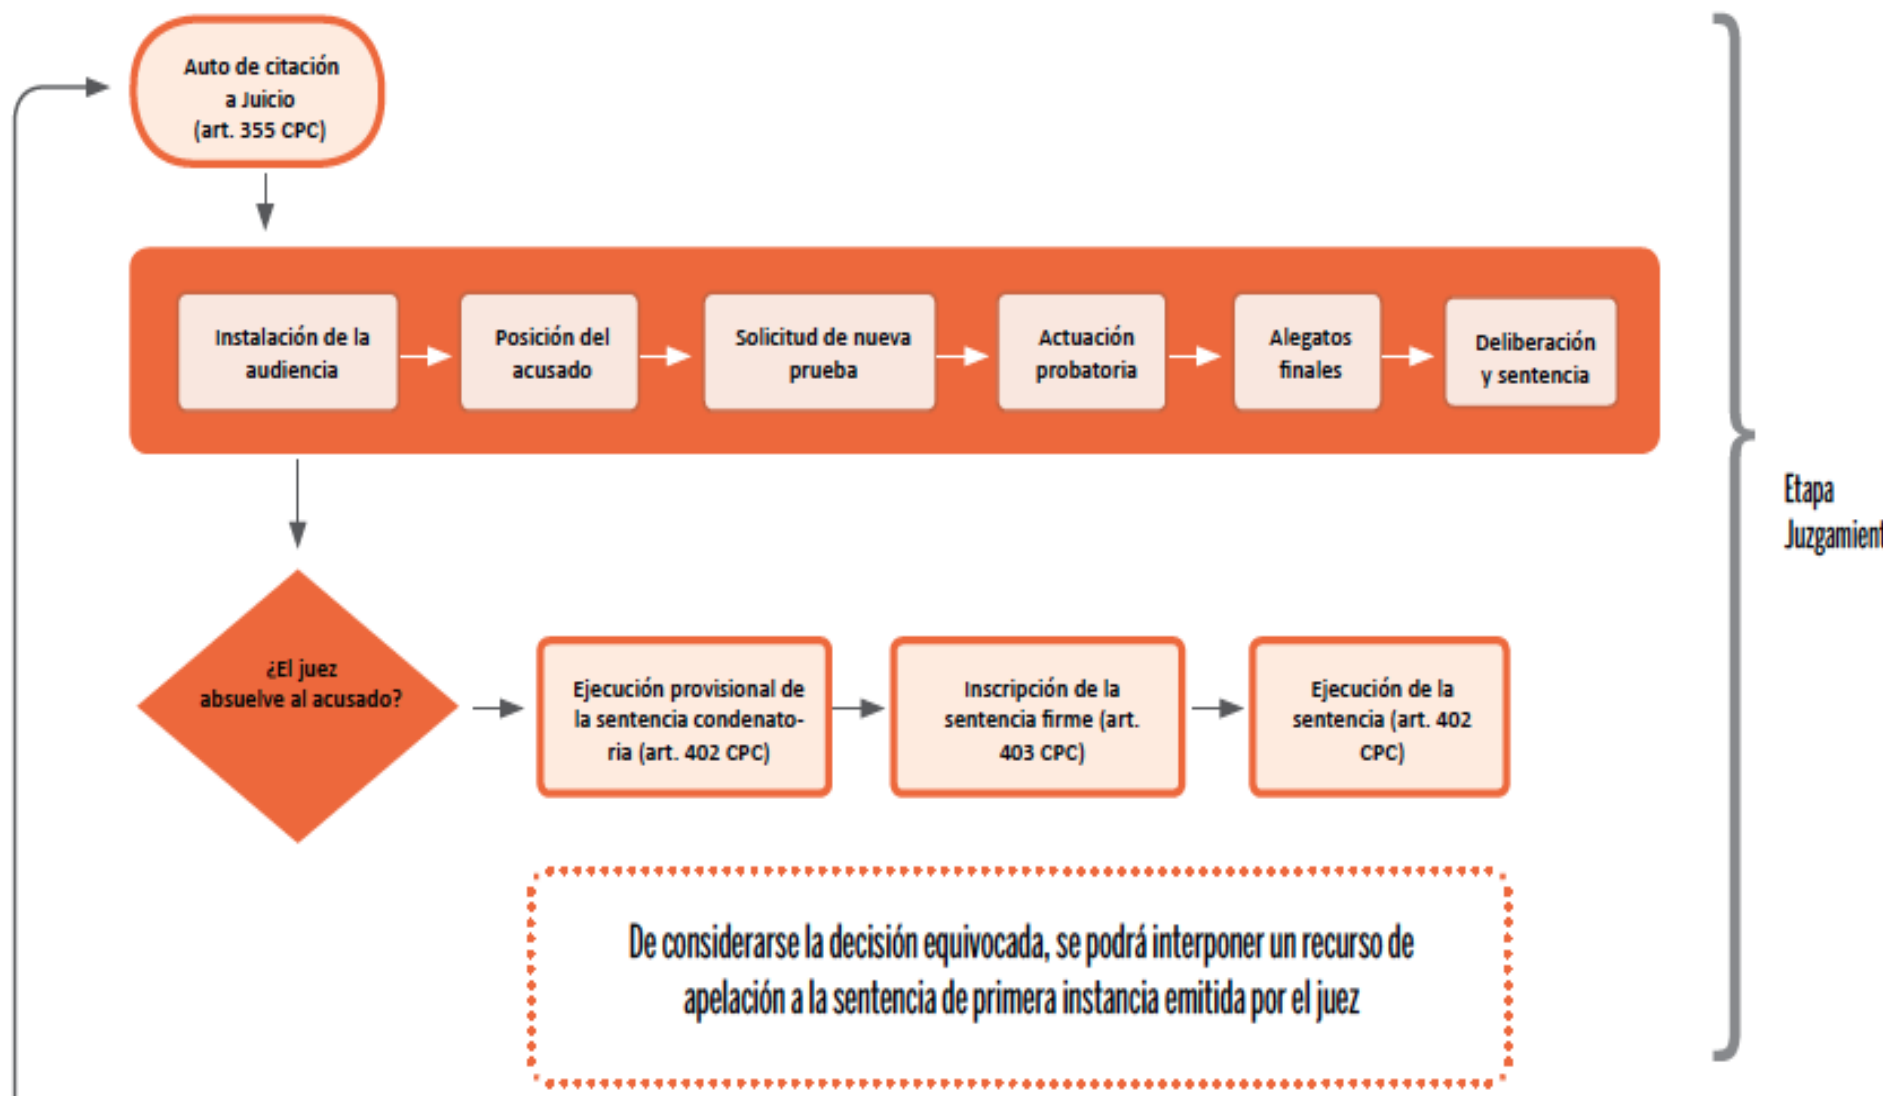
Auto de citación a Juicio (art. 355 CPC)

Instalación de la audiencia

Posición del acusado

Solicitud de nueva prueba

Actuación probatoria

Alegatos finales

Deliberación y sentencia

Etapa Juzgamient

¿El juez absuelve al acusado?

Ejecución provisional de la sentencia condenatoria (art. 402 CPC)

Inscripción de la sentencia firme (art. 403 CPC)

Ejecución de la sentencia (art. 402 CPC)

De considerarse la decisión equivocada, se podrá interponer un recurso de apelación a la sentencia de primera instancia emitida por el juez